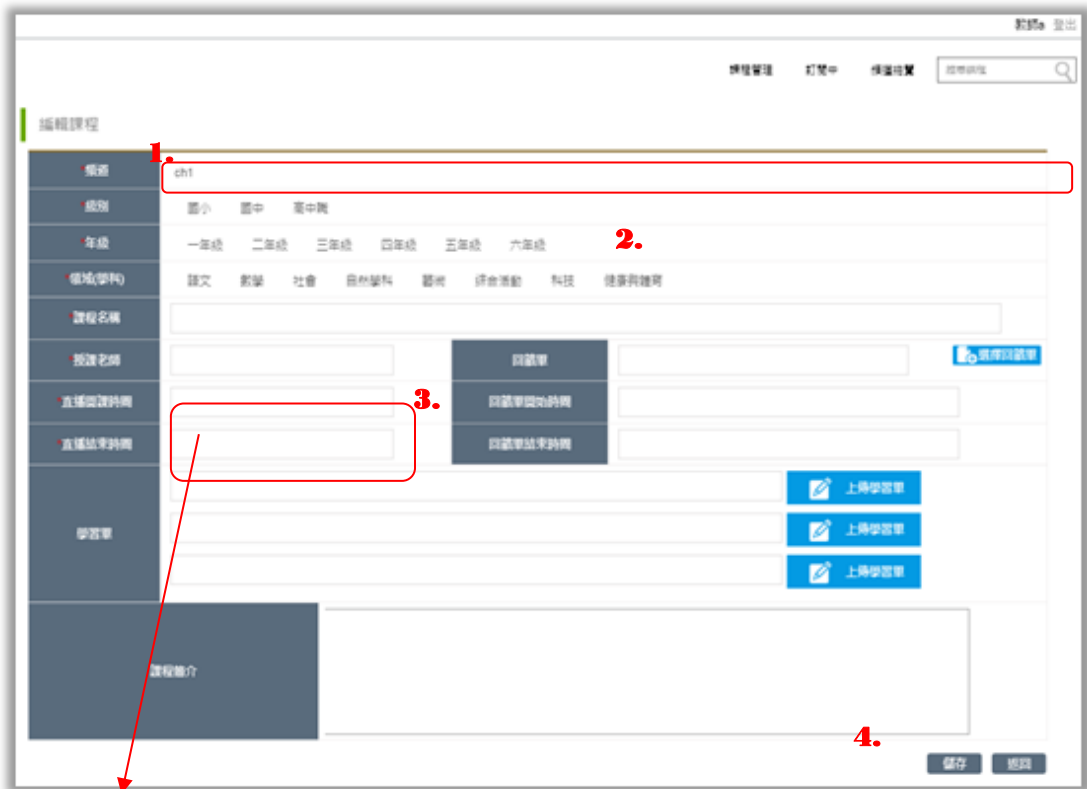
教師a 登出

課程管理 訂閱中 頻道總覽 搜尋課程

編輯課程

1.

*頻道 ch1

*級別 國小 國中 高中職

*年級 一年級 二年級 三年級 四年級 五年級 六年級 2.

*領域(學科) 語文 數學 社會 自然學科 藝術 綜合活動 科技 健康與體育

*課程名稱

*授課老師

回饋單

選擇回饋單

*直播開課時間

3.

回饋單開始時間

*直播結束時間

回饋單結束時間

學習單

上傳學習單

上傳學習單

上傳學習單

課程簡介

4.

儲存 返回